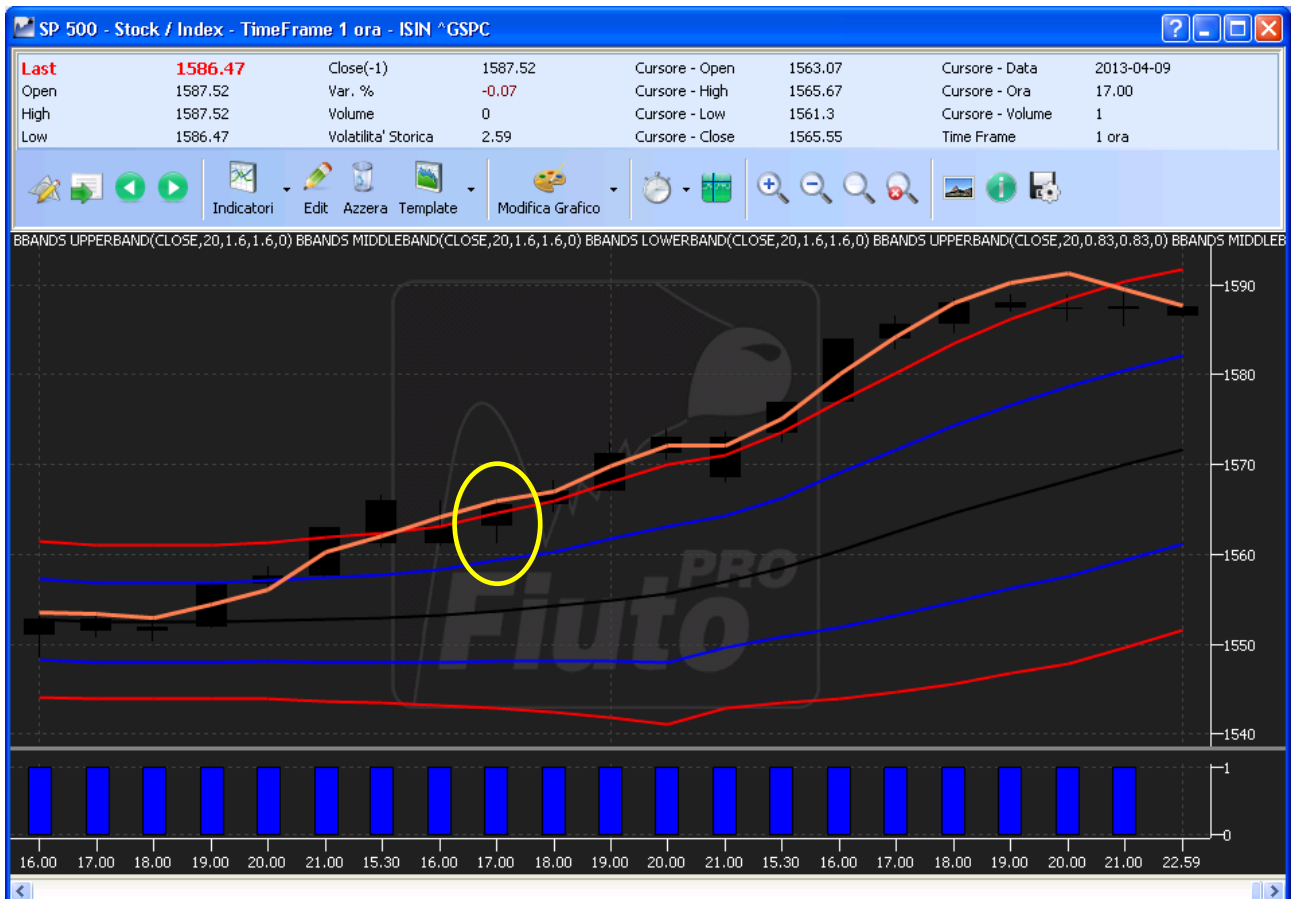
SP 500 - Stock / Index - TimeFrame 1 ora - ISIN ^GSPC

| Last | 1586.47 | Close(-1) | 1587.52 | Cursore - Open | 1563.07 | Cursore - Data | 2013-04-09 |
|---|---|---|---|---|---|---|---|
| Open | 1587.52 | Var. % | -0.07 | Cursore - High | 1565.67 | Cursore - Ora | 17.00 |
| High | 1587.52 | Volume | 0 | Cursore - Low | 1561.3 | Cursore - Volume | 1 |
| Low | 1586.47 | Volatilita' Storica | 2.59 | Cursore - Close | 1565.55 | Time Frame | 1 ora |

Indicatori Edit Azzera Template Modifica Grafico

BBANDS UPPERBAND(CLOSE,20,1.6,1.6,0) BBANDS MIDDLEBAND(CLOSE,20,1.6,1.6,0) BBANDS LOWERBAND(CLOSE,20,1.6,1.6,0) BBANDS UPPERBAND(CLOSE,20,0.83,0.83,0) BBANDS MIDDLEB

Fiuto PRO

1590
1580
1570
1560
1550
1540

1
0

16.00 17.00 18.00 19.00 20.00 21.00 15.30 16.00 17.00 18.00 19.00 20.00 21.00 15.30 16.00 17.00 18.00 19.00 20.00 21.00 22.59